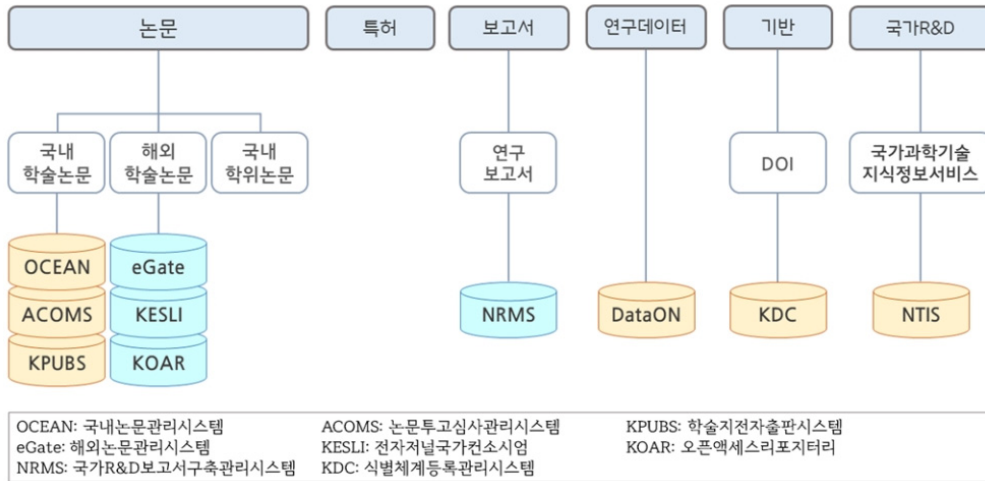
논문

특허

보고서

연구데이터

기반

국가R&D

국내 학술논문

해외 학술논문

국내 학위논문

연구 보고서

DOI

국가과학기술 지식정보서비스

OCEAN

ACOMS

KPUBS

eGate

KESLI

KOAR

NRMS

DataON

KDC

NTIS

OCEAN: 국내논문관리시스템
ACOMS: 논문투고심사관리시스템
KPUBS: 학술지전자출판시스템
eGate: 해외논문관리시스템
KESLI: 전자저널국가컨소시엄
KOAR: 오픈액세스리포지터리
NRMS: 국가R&D보고서구축관리시스템
KDC: 식별체계등록관리시스템